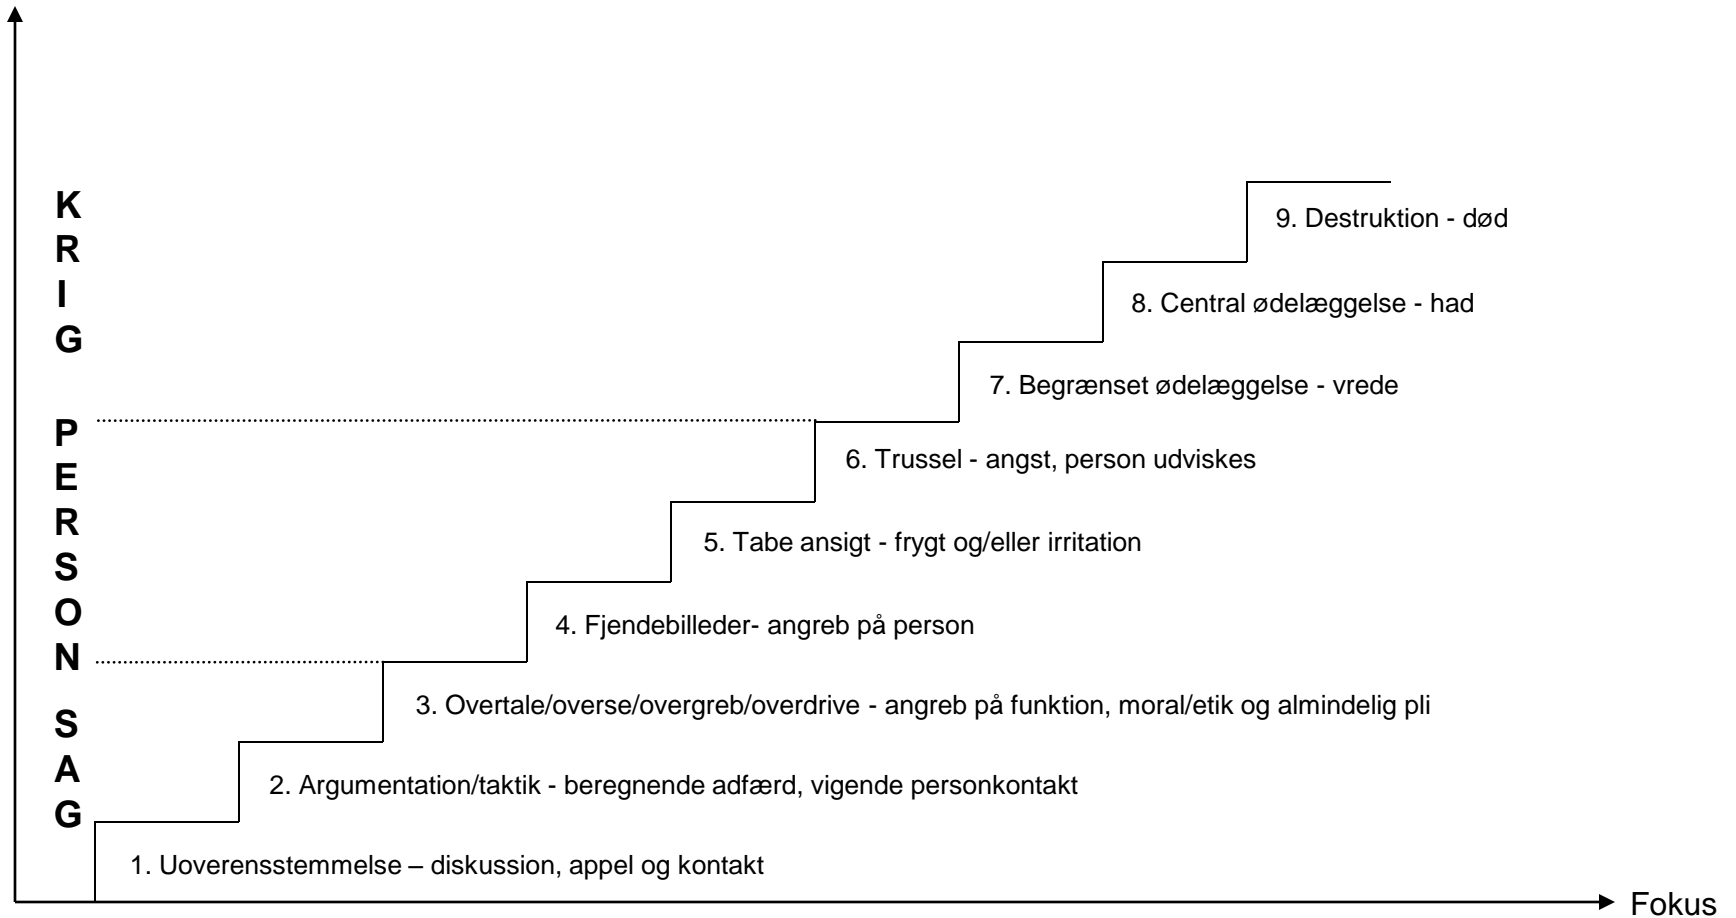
K
R
I
G

P
E
R
S
O
N

S
A
G

9. Destruktion - død

8. Central ødelæggelse - had

7. Begrænset ødelæggelse - vrede

6. Trussel - angst, person udviskes

5. Tabe ansigt - frygt og/eller irritation

4. Fjendebilleder- angreb på person

3. Overtale/overse/overgreb/overdrive - angreb på funktion, moral/etik og almindelig pli

2. Argumentation/taktik - beregnende adfærd, vigende personkontakt

1. Uoverensstemmelse – diskussion, appel og kontakt

Fokus